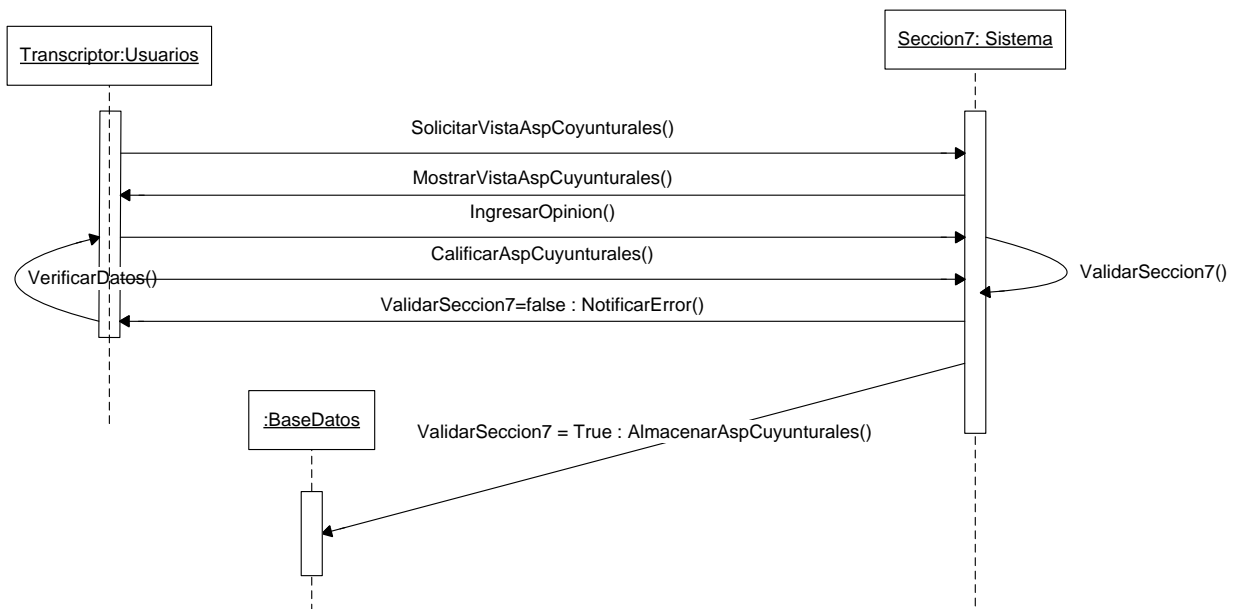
Transcriptor:Usuarios

Seccion7: Sistema

SolicitarVistaAspCoyunturales()

MostrarVistaAspCuyunturales()

IngresarOpinion()

CalificarAspCuyunturales()

VerificarDatos()

ValidarSeccion7()

ValidarSeccion7=false : NotificarError()

:BaseDatos

ValidarSeccion7 = True : AlmacenarAspCuyunturales()